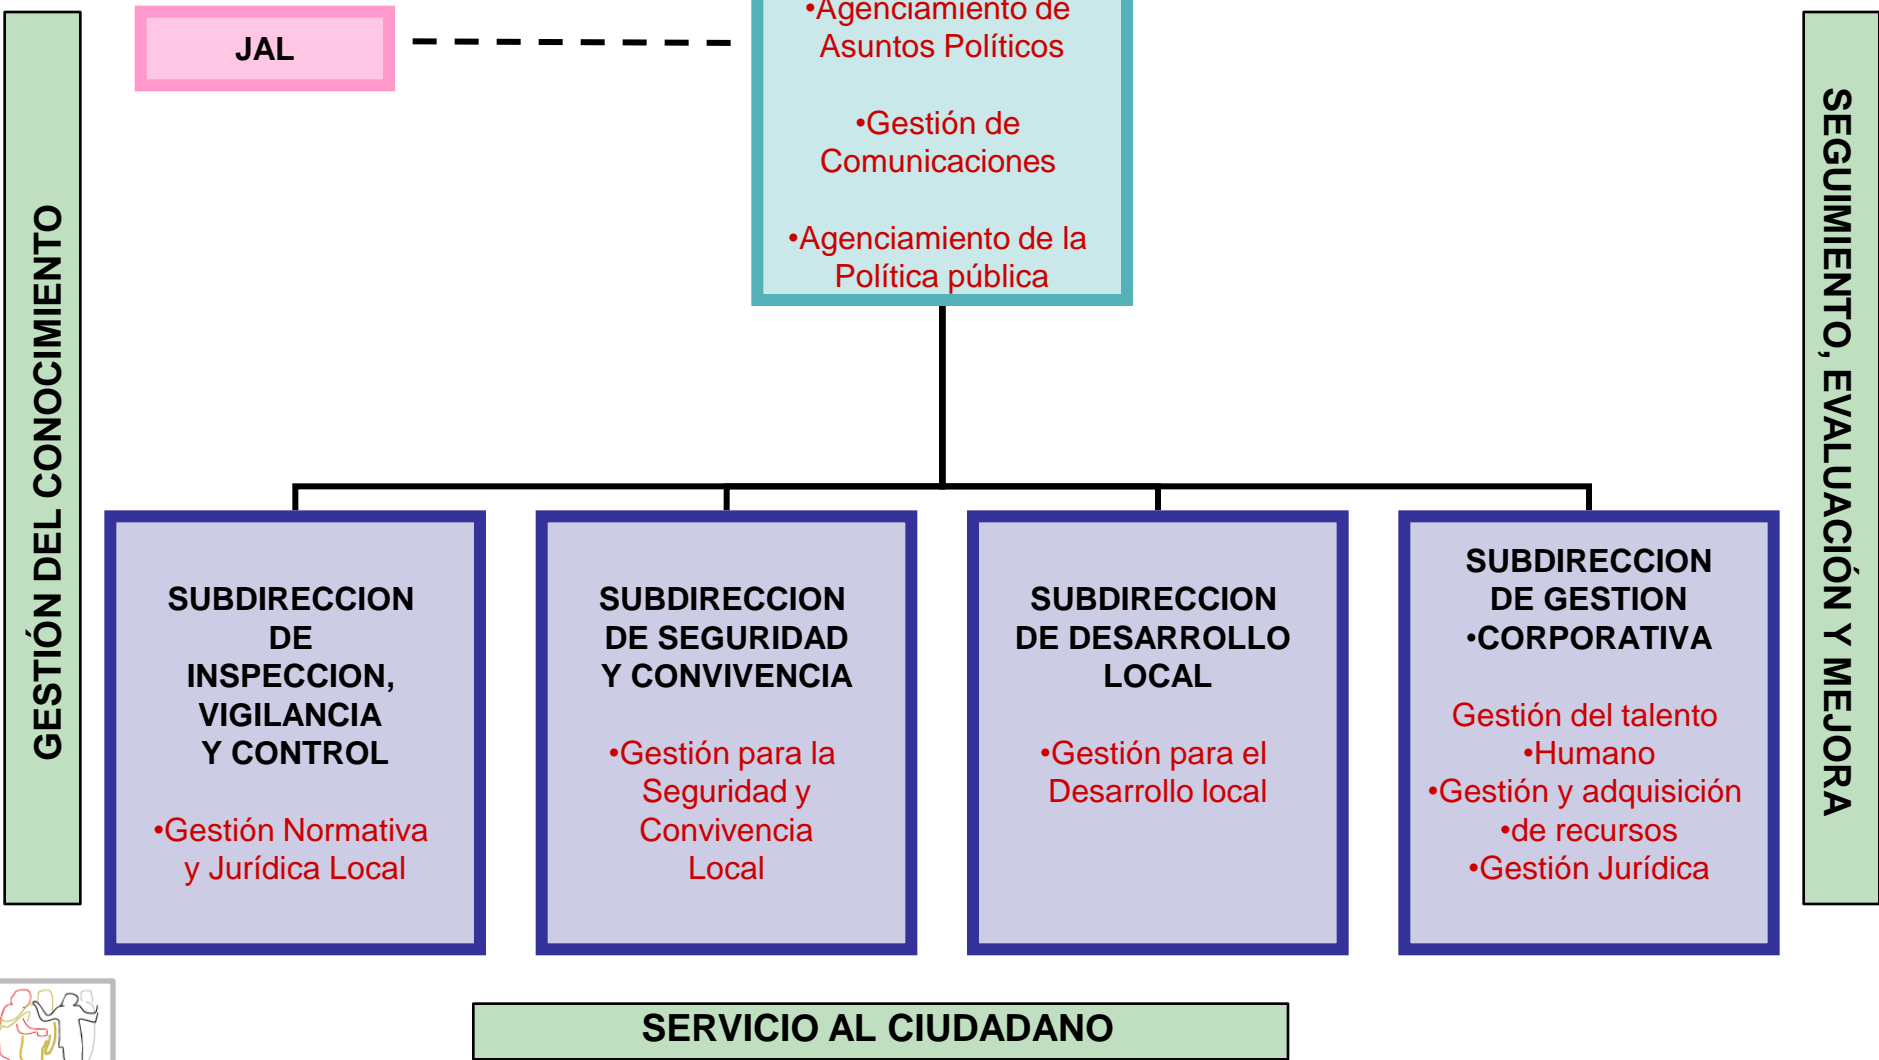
GESTIÓN DEL CONOCIMIENTO

JAL

•Agenciamiento de Asuntos Políticos

•Gestión de Comunicaciones

•Agenciamiento de la Política pública

SEGUIMIENTO, EVALUACIÓN Y MEJORA

SUBDIRECCION DE INSPECCION, VIGILANCIA Y CONTROL

•Gestión Normativa y Jurídica Local

SUBDIRECCION DE SEGURIDAD Y CONVIVENCIA

•Gestión para la Seguridad y Convivencia Local

SUBDIRECCION DE DESARROLLO LOCAL

•Gestión para el Desarrollo local

SUBDIRECCION DE GESTION •CORPORATIVA

Gestión del talento •Humano
•Gestión y adquisición •de recursos
•Gestión Jurídica

SERVICIO AL CIUDADANO